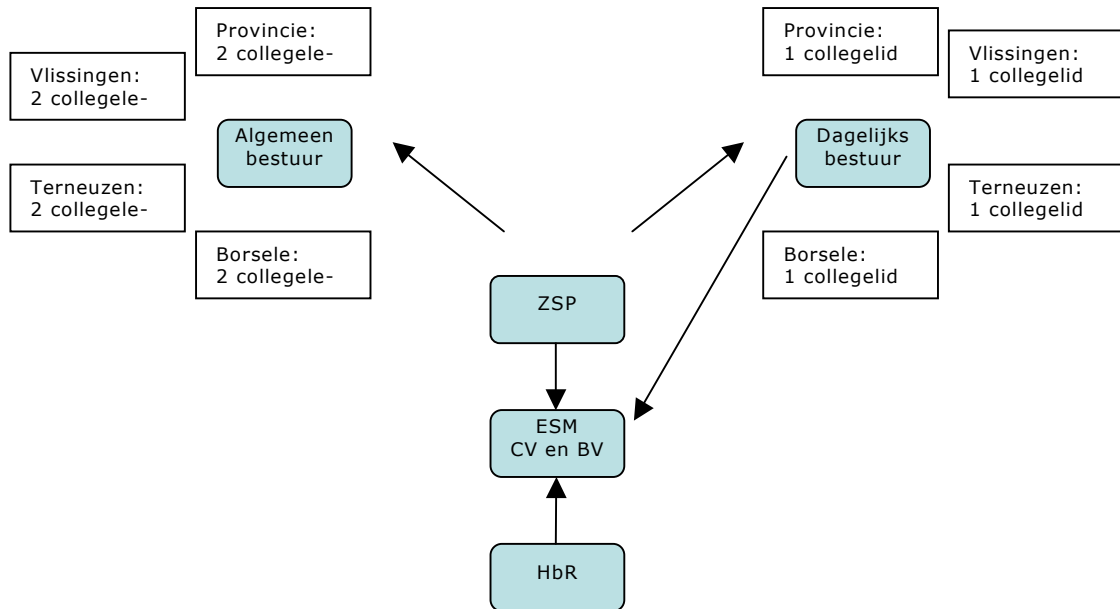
Provincie:
2 collegele-

Vlissingen:
2 collegele-

Algemeen bestuur

Terneuzen:
2 collegele-

Borsele:
2 collegele-

Provincie:
1 collegelid

Vlissingen:
1 collegelid

Dagelijks bestuur

Terneuzen:
1 collegelid

Borsele:
1 collegelid

ZSP

ESM
CV en BV

HbR